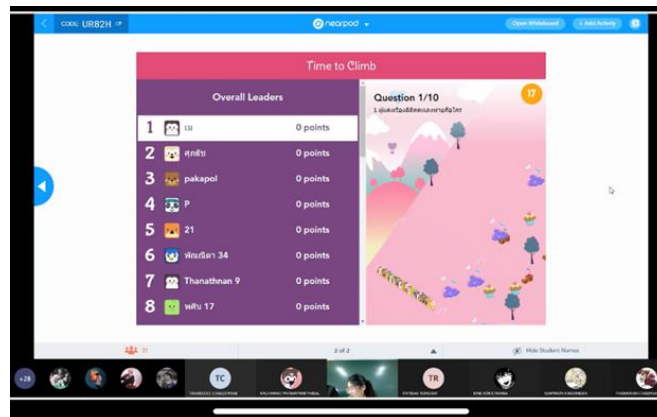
CODE: UR82H

nearpod

Open Whiteboard

+ Add Activity

Time to Climb

Overall Leaders

1 เม 0 points

2 ศุภชัย 0 points

3 pakapol 0 points

4 P 0 points

5 21 0 points

6 พัชณิดา 34 0 points

7 Thanathnan 9 0 points

8 พสัน 17 0 points

Question 1/10

17

1 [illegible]

31

2 of 2

Hide Student Names

+28

TC

TR